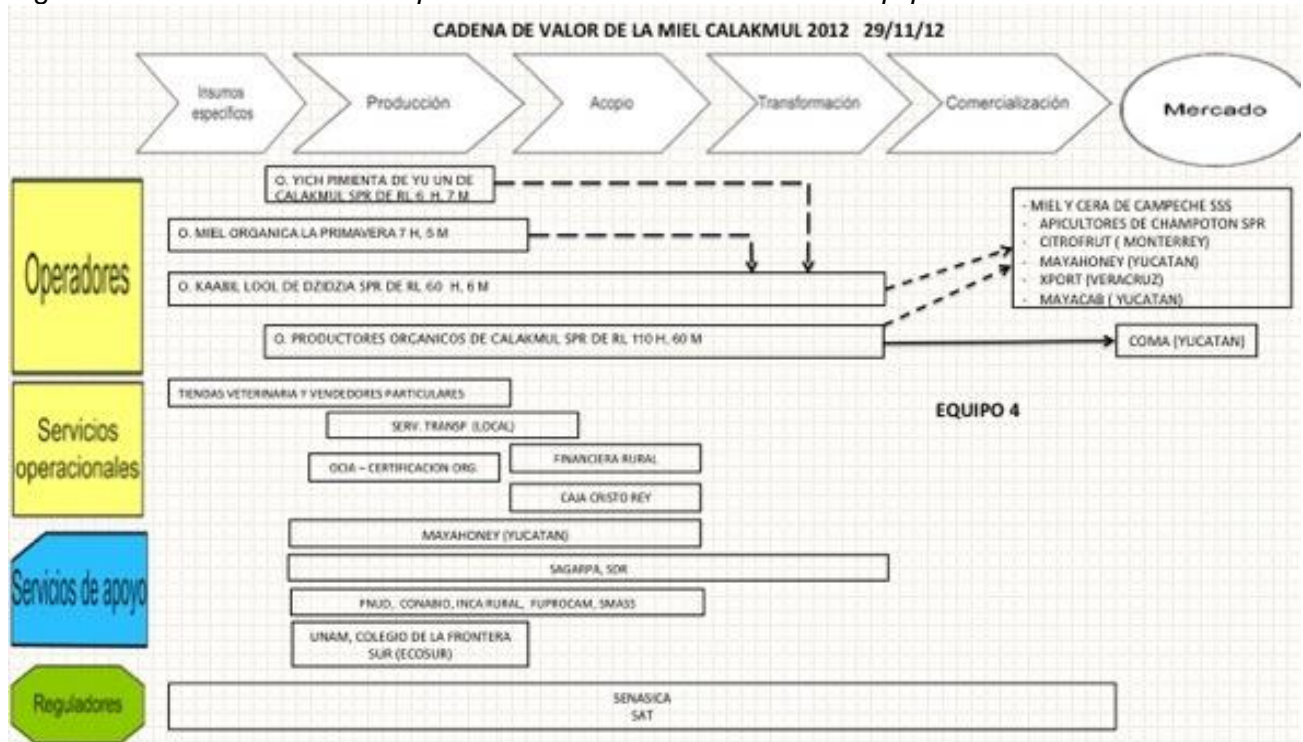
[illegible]

CADENA DE VALOR DE LA MIEL CALAKMUL 2012 29/11/12

Insumos específicos

Producción

Acopio

Transformación

Comercialización

Mercado

Operadores

O. YICH PIMIENTA DE YU UN DE CALAKMUL SPR DE RL 6 H, 7 M

O. MIEL ORGANICA LA PRIMAVERA 7 H, 5 M

O. KAABIL LOOL DE DZIDZIA SPR DE RL 60 H, 6 M

O. PRODUCTORES ORGANICOS DE CALAKMUL SPR DE RL 110 H, 60 M

- MIEL Y CERA DE CAMPECHE SSS
- APICULTORES DE CHAMPOTON SPR
- CITROFRUT ( MONTERREY)
- MAYAHONEY (YUCATAN)
- XPORT (VERACRUZ)
- MAYACAB ( YUCATAN)

COMA (YUCATAN)

Servicios operacionales

TIENDAS VETERINARIA Y VENDEDORES PARTICULARES

SERV. TRANSP (LOCAL)

EQUIPO 4

OCIA – CERTIFICACION ORG.

FINANCIERA RURAL

CAJA CRISTO REY

Servicios de apoyo

MAYAHONEY (YUCATAN)

SAGARPA, SDR

PNUD, CONABIO, INCA RURAL, FUPROCAM, SMASS

UNAM, COLEGIO DE LA FRONTERA SUR (ECOSUR)

Reguladores

SENASICA
SAT